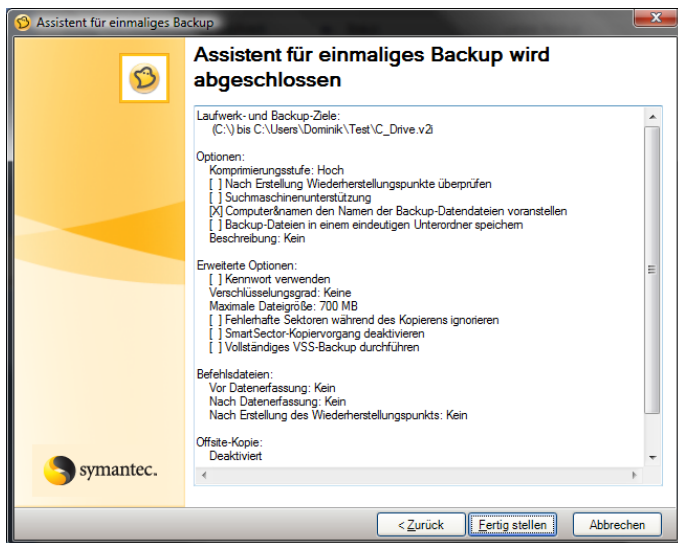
Assistent für einmaliges Backup

Assistent für einmaliges Backup wird abgeschlossen

Laufwerk- und Backup-Ziele:
(C:\) bis C:\Users\Dominik\Test\C_Drive.v2i

Optionen:
Komprimierungsstufe: Hoch
[ ] Nach Erstellung Wiederherstellungspunkte überprüfen
[ ] Suchmaschinenunterstützung
[X] Computer&namen den Namen der Backup-Datendateien voranstellen
[ ] Backup-Dateien in einem eindeutigen Unterordner speichern
Beschreibung: Kein

Erweiterte Optionen:
[ ] Kennwort verwenden
Verschlüsselungsgrad: Keine
Maximale Dateigröße: 700 MB
[ ] Fehlerhafte Sektoren während des Kopierens ignorieren
[ ] SmartSector-Kopiervorgang deaktivieren
[ ] Vollständiges VSS-Backup durchführen

Befehlsdateien:
Vor Datenerfassung: Kein
Nach Datenerfassung: Kein
Nach Erstellung des Wiederherstellungspunkts: Kein

Offsite-Kopie:
Deaktiviert

symantec.

< Zurück
Fertig stellen
Abbrechen